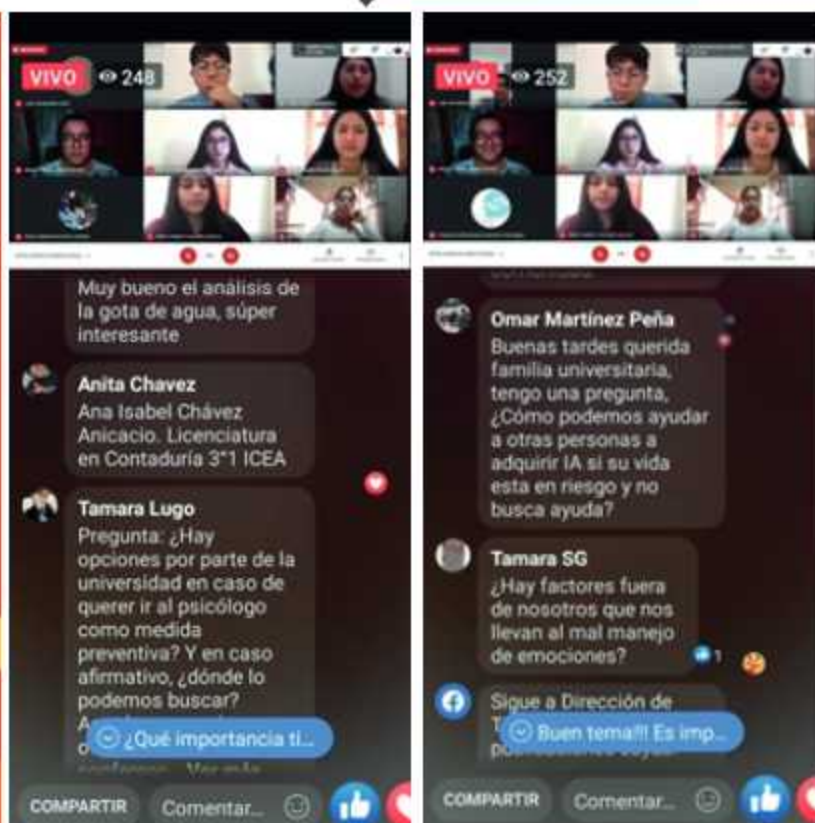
VIVO 248

Muy bueno el análisis de la gota de agua, súper interesante

Anita Chavez
Ana Isabel Chávez Anicacio. Licenciatura en Contaduría 3°1 ICEA

Tamara Lugo
Pregunta: ¿Hay opciones por parte de la universidad en caso de querer ir al psicólogo como medida preventiva? Y en caso afirmativo, ¿dónde lo podemos buscar?
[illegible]

¿Qué importancia ti...

COMPARTIR
Comentar...

VIVO 252

Omar Martínez Peña
Buenas tardes querida familia universitaria, tengo una pregunta, ¿Cómo podemos ayudar a otras personas a adquirir IA si su vida esta en riesgo y no busca ayuda?

Tamara SG
¿Hay factores fuera de nosotros que nos llevan al mal manejo de emociones?

1

Sigue a Dirección de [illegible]

Buen tema!!! Es imp...

COMPARTIR
Comentar...